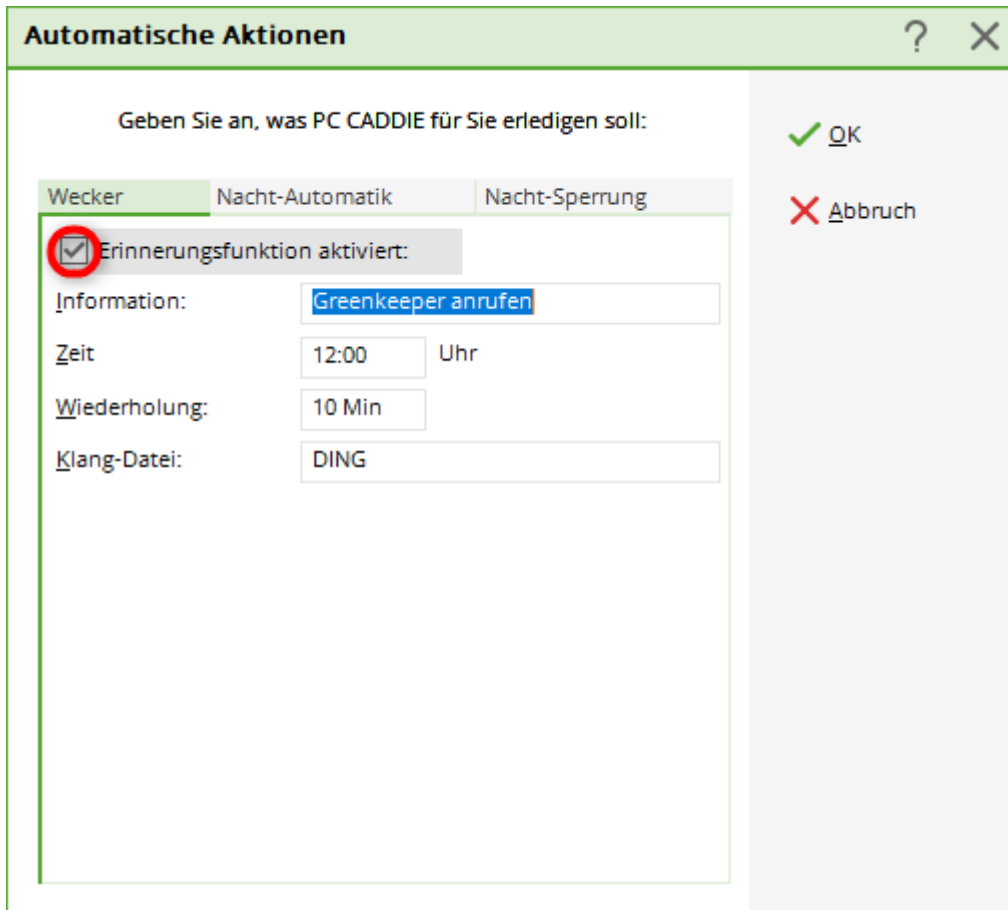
Automatische Aktionen

?

X

Geben Sie an, was PC CADDIE für Sie erledigen soll:

OK

Abbruch

Wecker

Nacht-Automatik

Nacht-Sperrung

Erinnerungsfunktion aktiviert:

Information: Greenkeeper anrufen

Zeit 12:00 Uhr

Wiederholung: 10 Min

Klang-Datei: DING